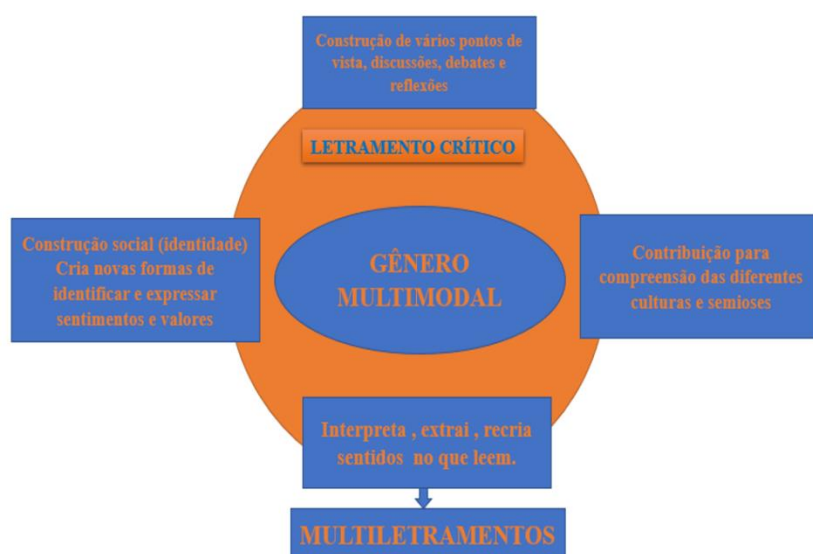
Construção de vários pontos de vista, discussões, debates e reflexões

LETRAMENTO CRÍTICO

Construção social (identidade) Cria novas formas de identificar e expressar sentimentos e valores

GÊNERO MULTIMODAL

Contribuição para compreensão das diferentes culturas e semioses

Interpreta , extrai , recria sentidos no que leem.

MULTILETRAMENTOS